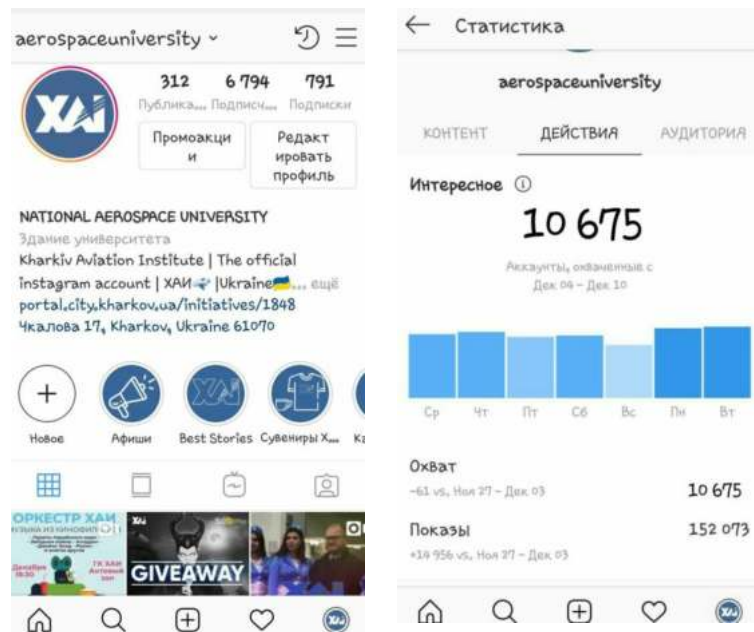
aerospaceuniversity ˅

312 Публика... 6 794 Подписч... 791 Подписки

Промоакции

Редактировать профиль

NATIONAL AEROSPACE UNIVERSITY
Здание университета
Kharkiv Aviation Institute | The official instagram account | ХАИ |Ukraine ... ещё
portal.city.kharkov.ua/initiatives/1848
Чкалова 17, Kharkov, Ukraine 61070

Новое
Афиши
Best Stories
Сувениры Х...
К

ОРКЕСТР ХАИ
GIVEAWAY

← Статистика

aerospaceuniversity

КОНТЕНТ ДЕЙСТВИЯ АУДИТОРИЯ

Интересное ⓘ

10 675

Аккаунты, охваченные с Дек 04 – Дек 10

Ср Чт Пт Сб Вс Пн Вт

Охват
-61 vs. Ноя 27 – Дек 03
10 675

Показы
+14 956 vs. Ноя 27 – Дек 03
152 073